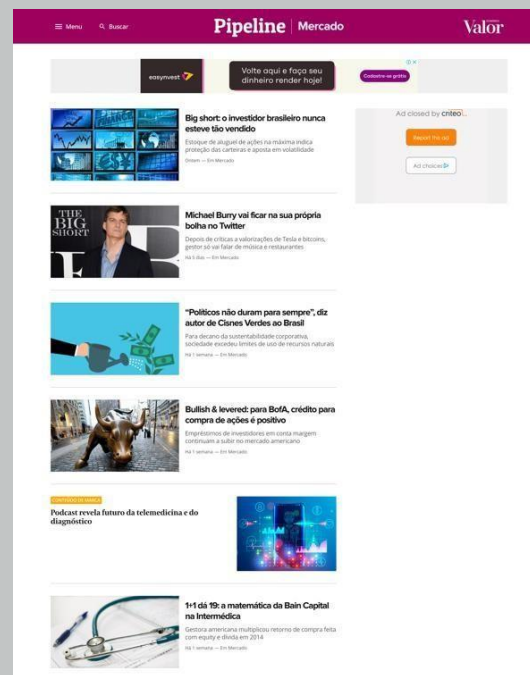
Menu Buscar

Pipeline | Mercado

Valor

easynvest Volte aqui e faça seu dinheiro render hoje! Cadastre-se grátis

Ad closed by criteo

Report this ad

Ad choices

Big short: o investidor brasileiro nunca esteve tão vendido

Estoque de aluguel de ações na máxima indica proteção das carteiras e aposta em volatilidade

Ontem — Em Mercado

THE BIG SHORT

Michael Burry vai ficar na sua própria bolha no Twitter

Depois de críticas a valorizações de Tesla e bitcoins, gestor só vai falar de música e restaurantes

Há 5 dias — Em Mercado

"Políticos não duram para sempre", diz autor de Cisnes Verdes ao Brasil

Para decano da sustentabilidade corporativa, sociedade excedeu limites de uso de recursos naturais

Há 1 semana — Em Mercado

Bullish & levered: para BofA, crédito para compra de ações é positivo

Empréstimos de investidores em conta margem continuam a subir no mercado americano

Há 1 semana — Em Mercado

CONTEÚDO DE MARCA

Podcast revela futuro da telemedicina e do diagnóstico

1+1 dá 19: a matemática da Bain Capital na Intermédica

Gestora americana multiplicou retorno de compra feita com equity e dívida em 2014

Há 1 semana — Em Mercado